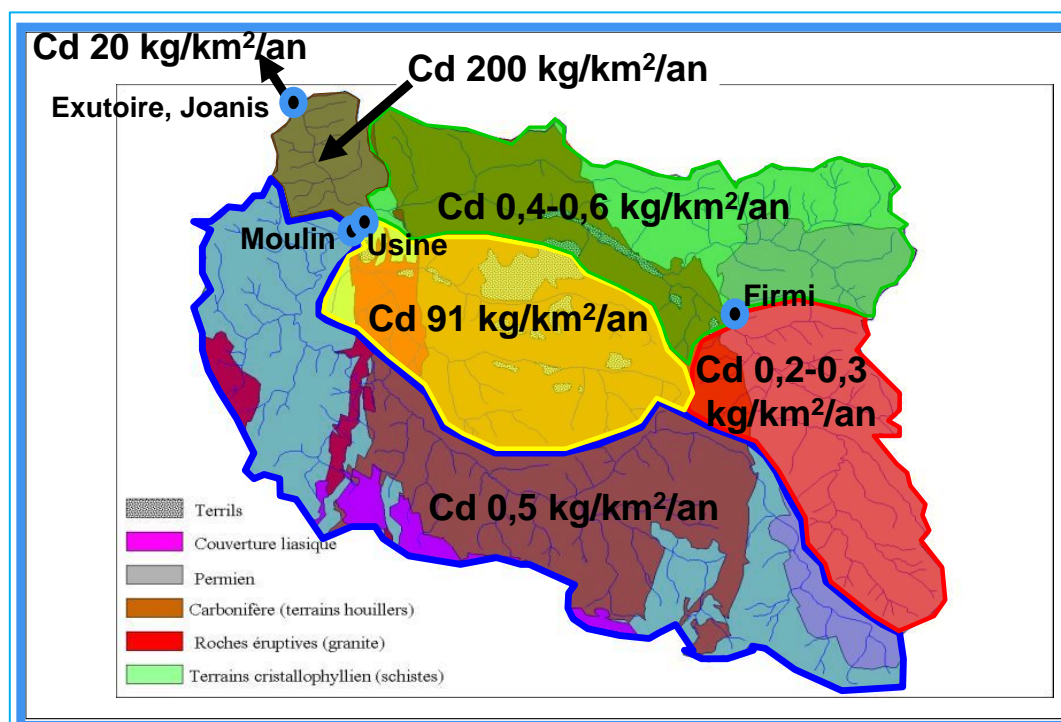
Cd 20 kg/km$^2$/an

Cd 200 kg/km$^2$/an

Exutoire, Joanis

Cd 0,4-0,6 kg/km$^2$/an

Moulin

Usine

Firmi

Cd 91 kg/km$^2$/an

Cd 0,2-0,3 kg/km$^2$/an

Cd 0,5 kg/km$^2$/an

Terrils

Couverture liasique

Permien

Carbonifère (terrains houillers)

Roches éruptives (granite)

Terrains cristallophyllien (schistes)